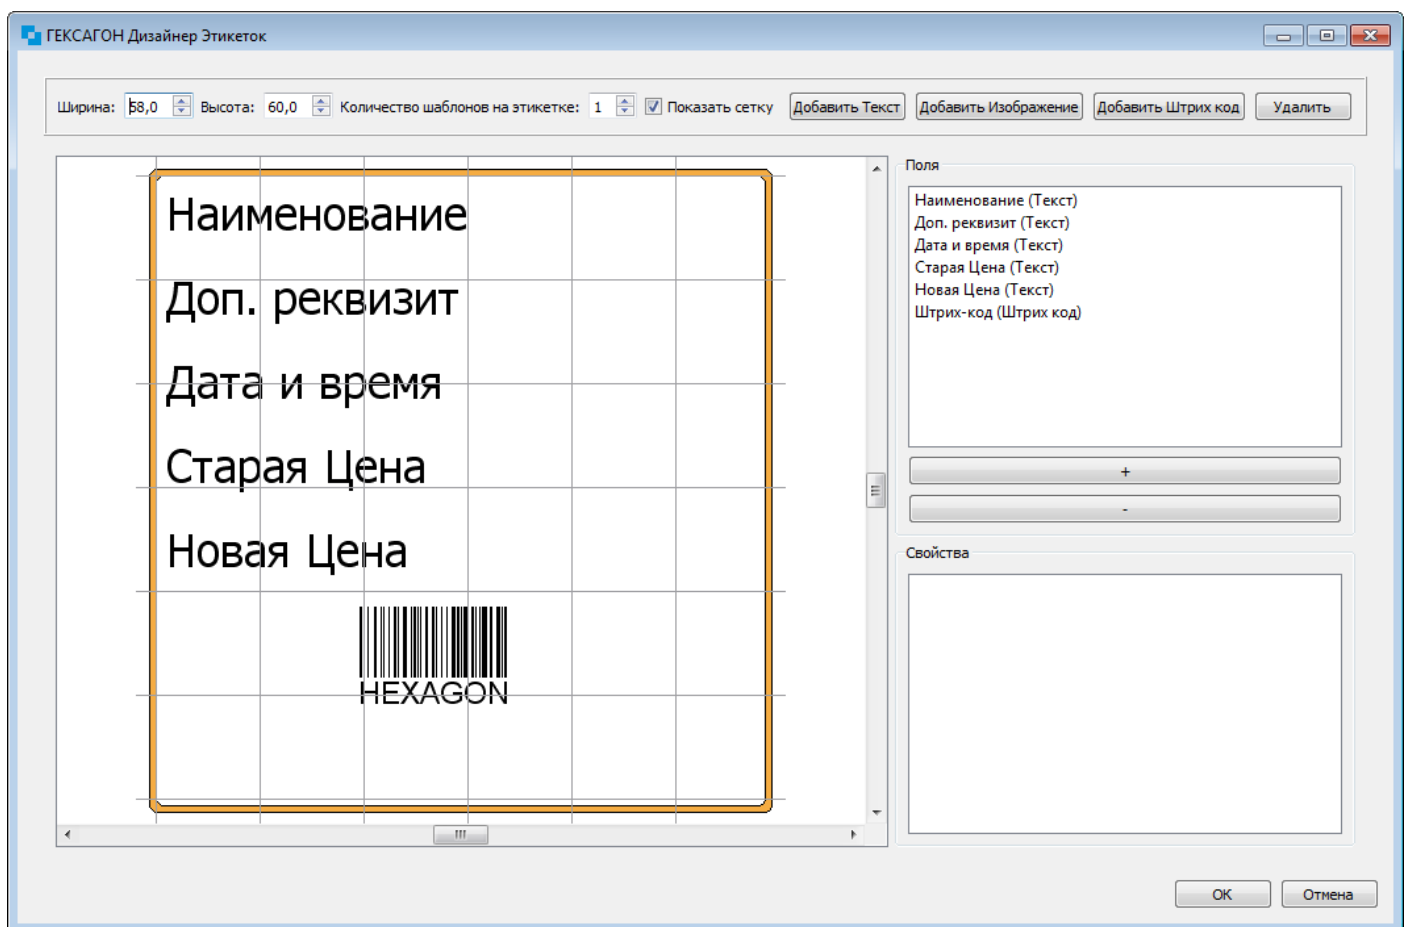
ГЕКСАГОН Дизайнер Этикеток

Ширина: 58,0 Высота: 60,0 Количество шаблонов на этикетке: 1 Показать сетку Добавить Текст Добавить Изображение Добавить Штрих код Удалить

Наименование

Доп. реквизит

Дата и время

Старая Цена

Новая Цена

HEXAGON

Поля

Наименование (Текст)
Доп. реквизит (Текст)
Дата и время (Текст)
Старая Цена (Текст)
Новая Цена (Текст)
Штрих-код (Штрих код)

+

-

Свойства

OK Отмена